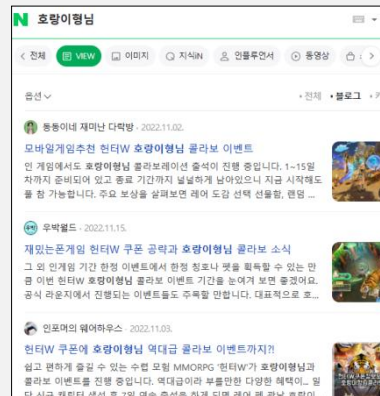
N 호랑이형님

< 전체 VIEW 이미지 지식iN 인플루언서 동영상 >

옵션

• 최신 • 블로그 •

동동이네 재미난 다락방 · 2022.11.02.

모바일게임추천 헌터W 호랑이형님 콜라보 이벤트

이 게임에서도 호랑이형님 콜라보레이션 출석이 진행 중입니다. 1~15일 차까지 준비되어 있고 종료 기간까지 널널하게 남아있으니 지금 시작해도 들 수 가능합니다. 주요 보상을 살펴보면 레어 도감 선택 선물함, 랜덤 ...

우박월드 · 2022.11.15.

재밌는폰게임 헌터W 쿠폰 공략과 호랑이형님 콜라보 소식

그 외 인게임 기간 한정 이벤트에서 한정 칭호나 펫을 획득할 수 있는 만큼 이번 헌터W 호랑이형님 콜라보 이벤트 기간을 눈여겨 보면 좋겠어요. 공식 라운지에서 진행되는 이벤트들도 주목할 만합니다. 대표적으로 호...

인포머의 웨어하우스 · 2022.11.03.

헌터W 쿠폰에 호랑이형님 역대급 콜라보 이벤트까지?!

쉽고 편하게 즐길 수 있는 수령 모험 MMORPG '헌터W'가 호랑이형님과 콜라보 이벤트를 진행 중입니다. 역대급이라 부를만한 다양한 혜택이... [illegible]